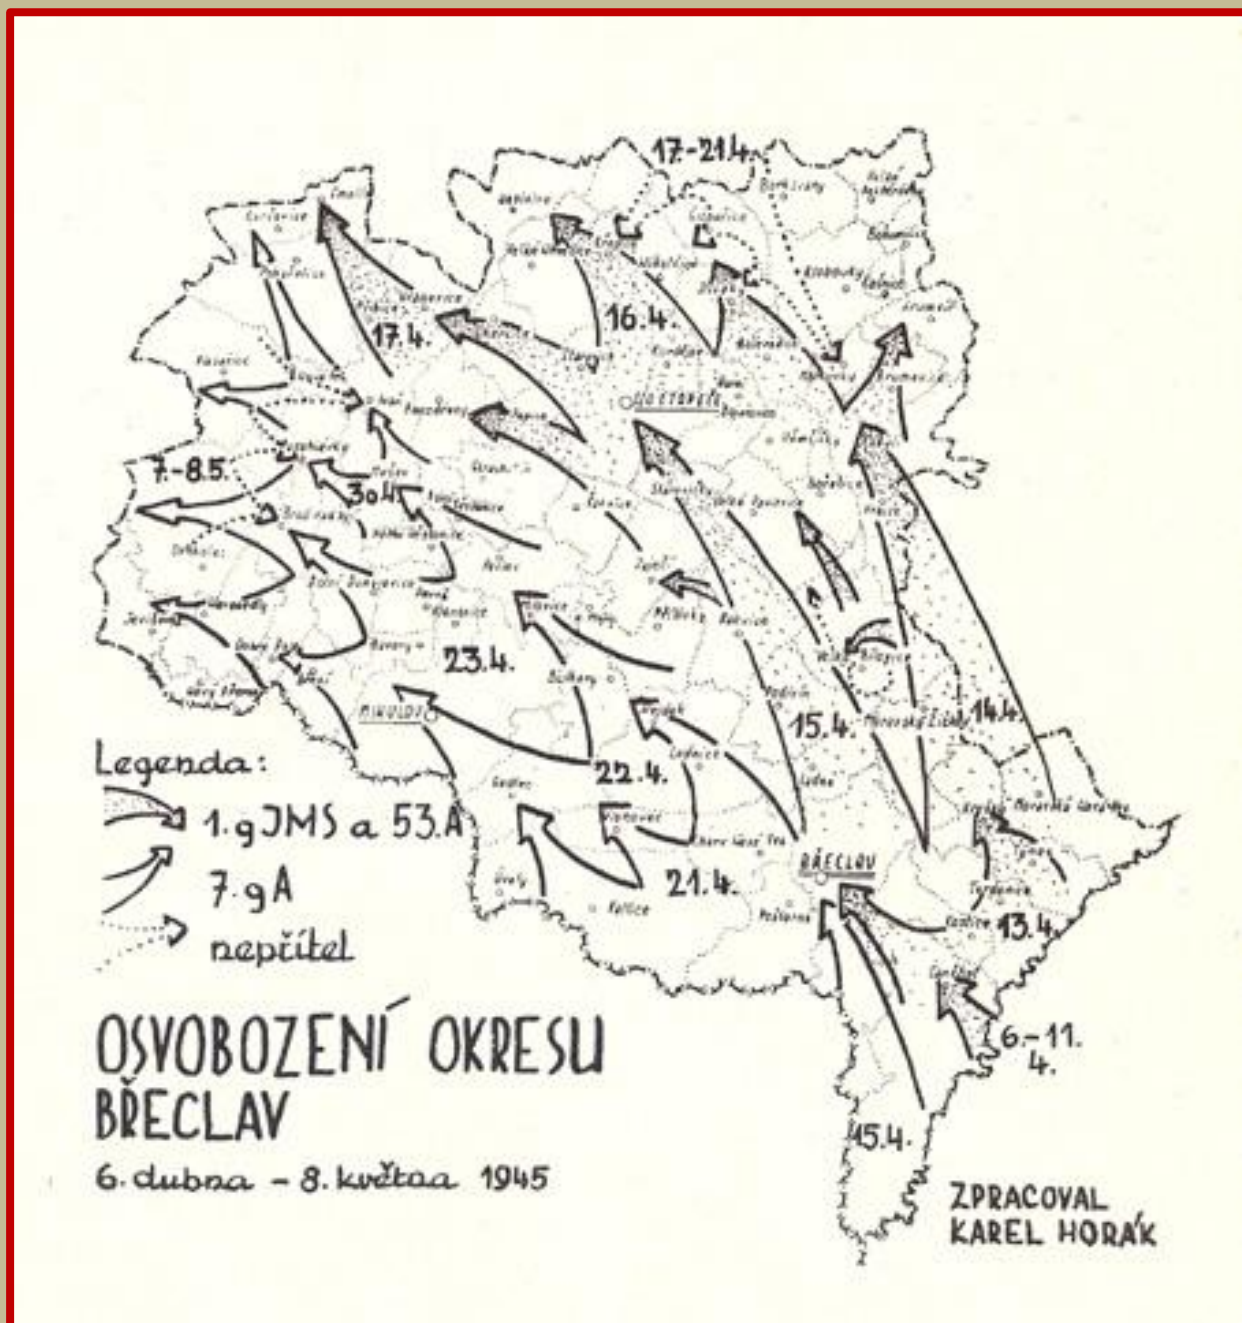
17.-21.4.

16.4.

17.4.

HUSTOPEČE

7.-8.5.

30.4.

23.4.

MIKULOV

22.4.

15.4.

14.4.

BŘECLAV

21.4.

13.4.

6.-11.
4.

15.4.

Legenda:
1.gJMS a 53.A
7.gA
nepřítel

OSVOBOZENÍ OKRESU
BŘECLAV
6. dubna – 8. května 1945

ZPRACOVAL
KAREL HORÁK